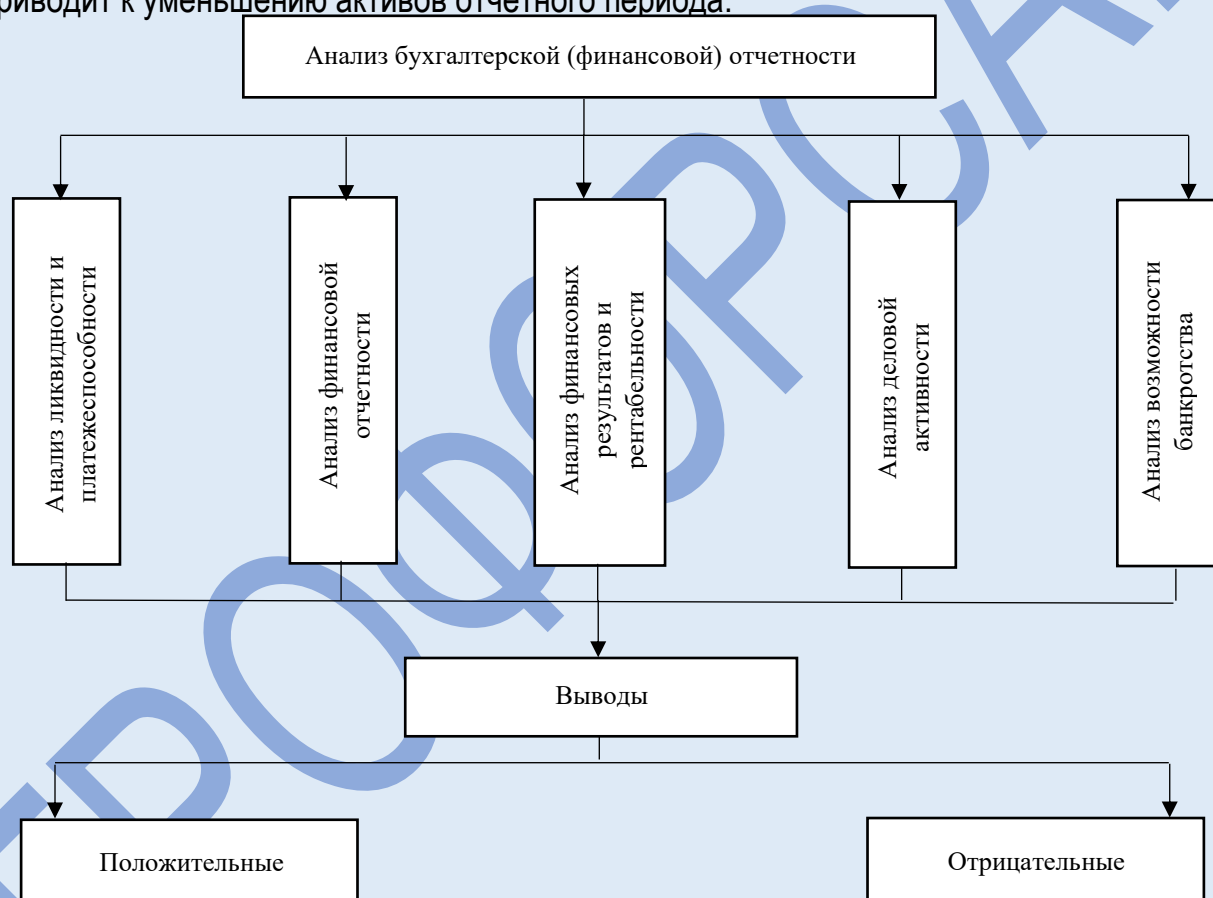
риводит к уменьшению активов отчетного периода.

Анализ бухгалтерской (финансовой) отчетности

Анализ ликвидности и платежеспособности

Анализ финансовой отчетности

Анализ финансовых результатов и рентабельности

Анализ деловой активности

Анализ возможности банкротства

Выводы

Положительные

Отрицательные